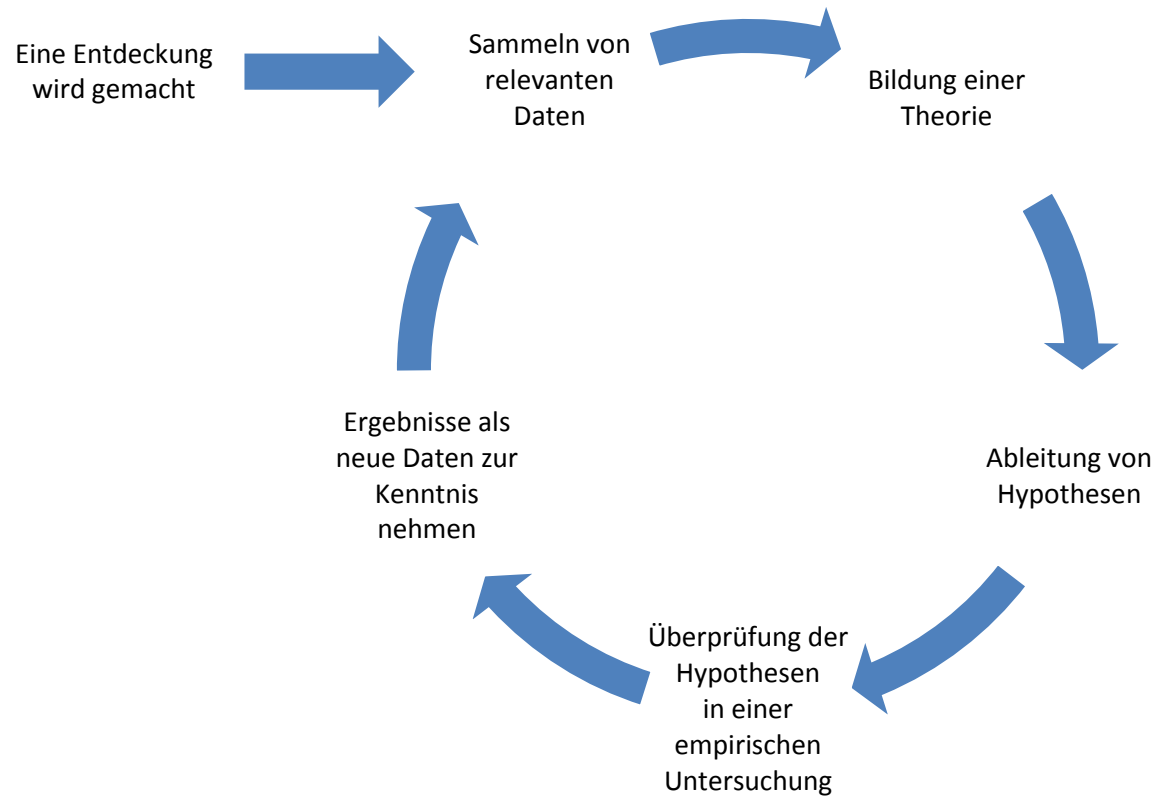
Eine Entdeckung wird gemacht

Sammeln von relevanten Daten

Bildung einer Theorie

Ableitung von Hypothesen

Überprüfung der Hypothesen in einer empirischen Untersuchung

Ergebnisse als neue Daten zur Kenntnis nehmen